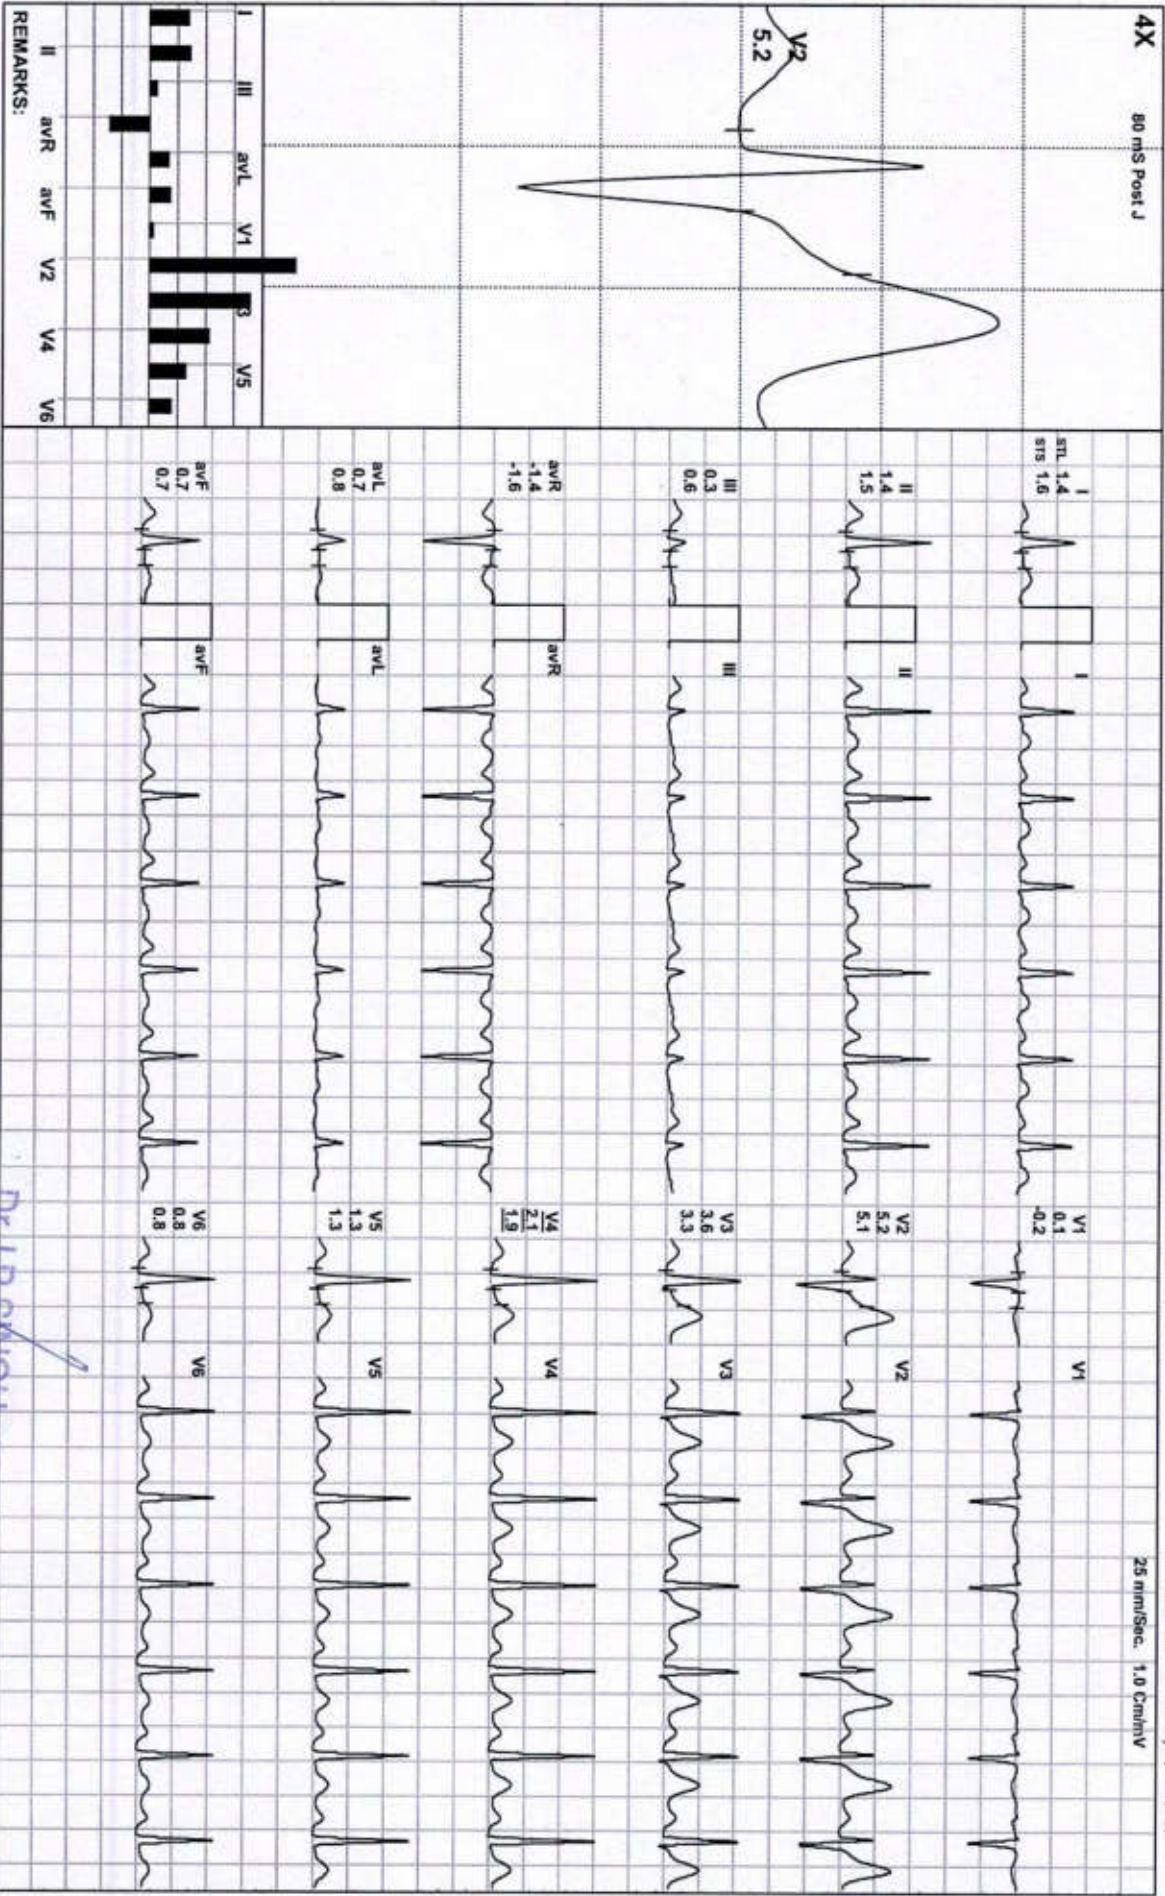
4X
80 mS Post J

V2
5.2

I III avL V1 V3 V5
II avR avF V2 V4 V6
REMARKS:

I
STL 1.4
STS 1.6

II
1.4
1.5

III
0.3
0.6

avR
-1.4
-1.6

avL
0.7
0.8

avF
0.7
0.7

I
II
III
avR
avL
avF

V1
0.1
-0.2

V2
5.2
5.1

V3
3.6
3.3

V4
2.1
1.9

V5
1.3
1.3

V6
0.8
0.8

V1
V2
V3
V4
V5
V6

25 mm/Sec. 1.0 Cm/mV

Dr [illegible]